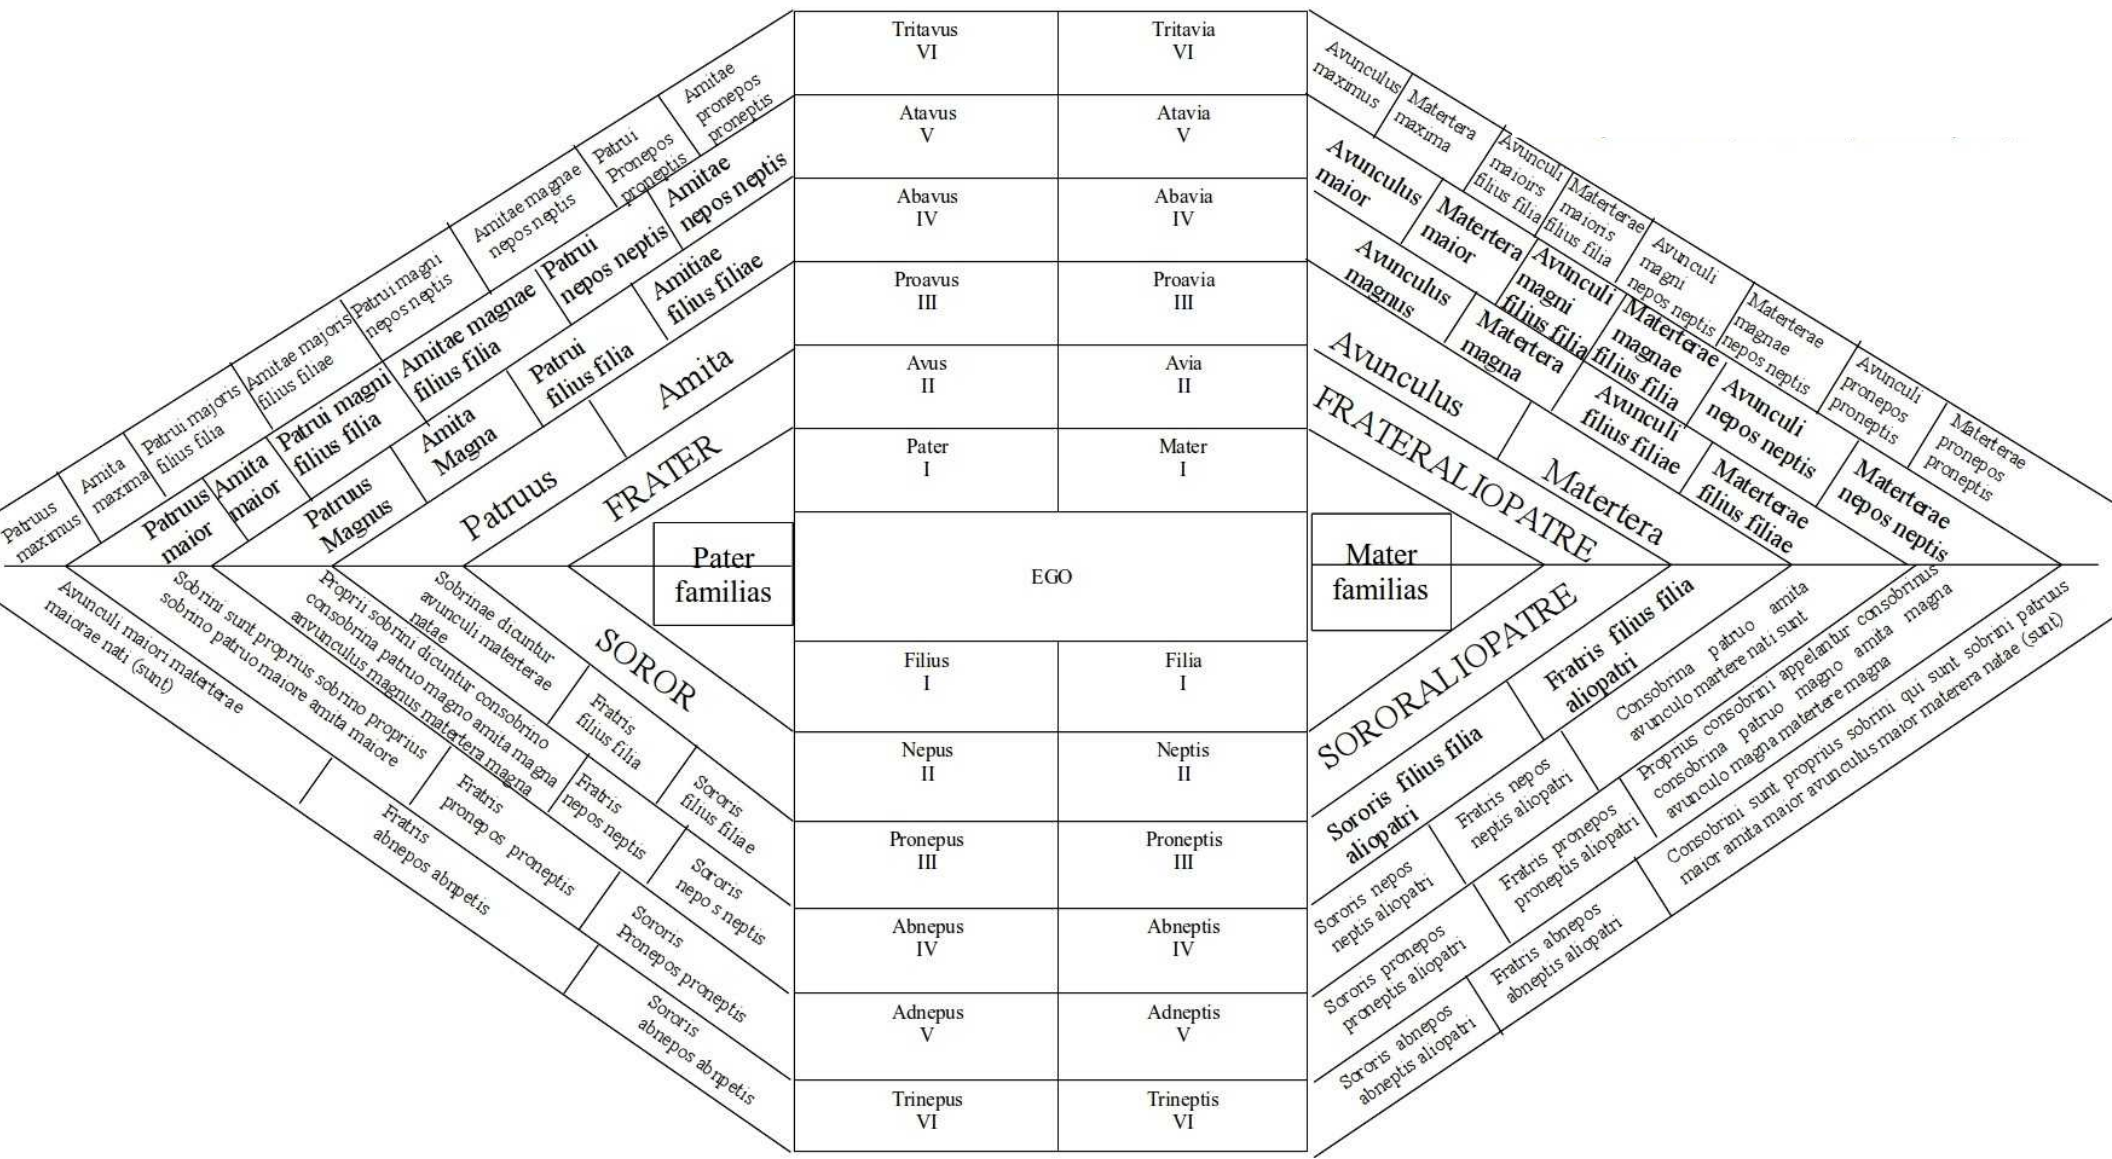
| Tritavus VI | Tritavia VI |
|---|---|
| Atavus V | Atavia V |
| Abavus IV | Abavia IV |
| Proavus III | Proavia III |
| Avus II | Avia II |
| Pater I | Mater I |
| EGO | |
| Filius I | Filia I |
| Nepus II | Neptis II |
| Pronepus III | Proneptis III |
| Abnepus IV | Abneptis IV |
| Adnepus V | Adneptis V |
| Trinepus VI | Trineptis VI |

Pater familias

Mater familias

Patruus maximus
Amita maxima
Patrui majoris filius filia
Amitae majoris filius filiae
Patrui magni nepos neptis
Amitae magnae nepos neptis
Patrui Pronepos proneptis
Amitae pronepos proneptis
Patruus maior
Amita maior
Patrui magni filius filia
Amitae magnae filius filia
Patrui nepos neptis
Amitae nepos neptis
Patruus Magnus
Amita Magna
Patrui filius filia
Amitae filius filiae
Patruus
Amita
FRATER

SOROR
Avunculi maiori materterae maiorae nati (sunt)
Sobrini sunt proprius sobrino proprius sobrino patruo maiore amita maiore
Proprii sobrini dicuntur consobrino consobrina patruo magno amita magna avunculus magnus matertera magna
Sobrinae dicuntur avunculi materterae natae
Fratris filius filia
Fratris nepos neptis
Sororis filius filiae
Fratris pronepos proneptis
Sororis nepo s neptis
Fratris abnepos abnpetis
Sororis Pronepos proneptis
Sororis abnepos abnpetis

Avunculus maximus
Matertera maxima
Avunculi maioirs filius filia
Materterae maioris filius filia
Avunculi magni nepos neptis
Materterae magnae nepos neptis
Avunculi pronepos proneptis
Materterae pronepos proneptis
Avunculus maior
Matertera maior
Avunculi magni filius filia
Materterae magnae filius filia
Avunculi nepos neptis
Materterae nepos neptis
Avunculus magnus
Matertera magna
Avunculi filius filiae
Materterae filius filiae
Avunculus
Matertera
FRATERALIOPATRE

SORORALIOPATRE
Fratris filius filia aliopatri
Sororis filius filia
Sororis filius filia aliopatri
Consobrina patruo amita avunculo martere nati sunt
Proprius consobrini appelantur consobrinus consobrina patruo magno amita magna avunculo magna matertere magna
Consobrini sunt proprius sobrini qui sunt sobrini patruus maior amita maior avunculus maior materera natae (sunt)
Fratris nepos neptis aliopatri
Sororis nepos neptis aliopatri
Fratris pronepos proneptis aliopatri
Sororis pronepos proneptis aliopatri
Fratris abnepos abneptis aliopatri
Sororis abnepos abneptis aliopatri